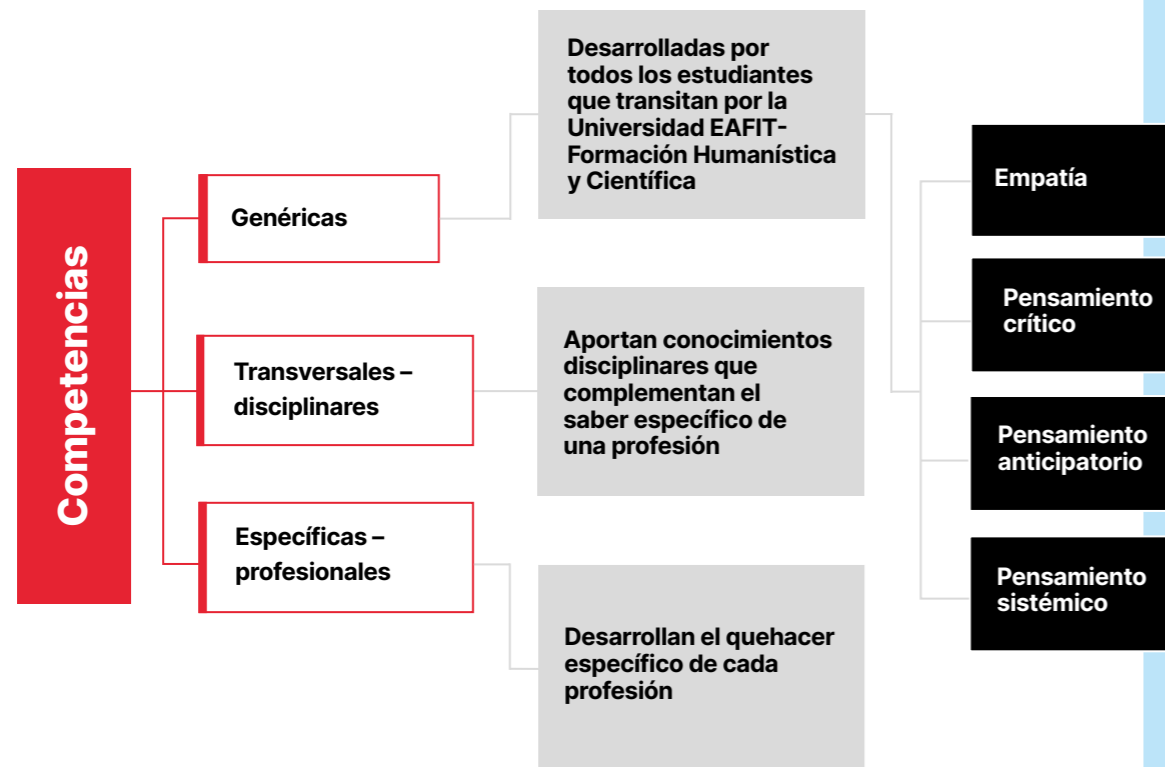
Competencias

Genéricas

Transversales – disciplinares

Específicas – profesionales

Desarrolladas por todos los estudiantes que transitan por la Universidad EAFIT- Formación Humanística y Científica

Aportan conocimientos disciplinares que complementan el saber específico de una profesión

Desarrollan el quehacer específico de cada profesión

Empatía

Pensamiento crítico

Pensamiento anticipatorio

Pensamiento sistémico